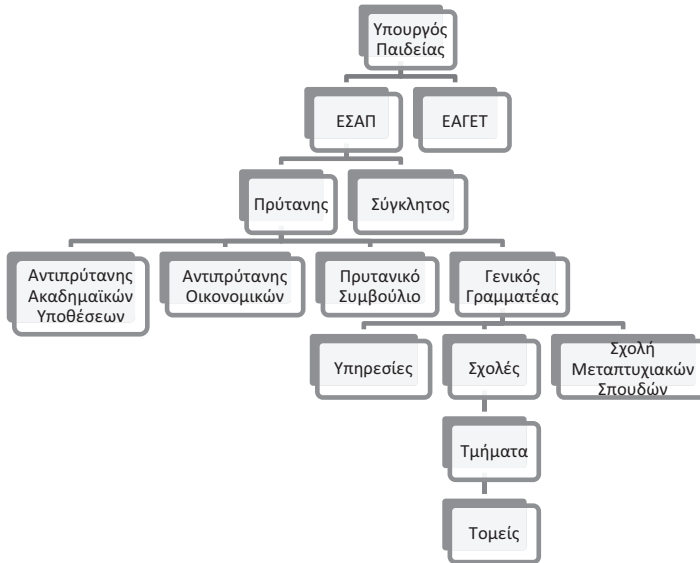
Υπουργός Παιδείας

ΕΣΑΠ

ΕΑΓΕΤ

Πρύτανης

Σύγκλητος

Αντιπρύτανης Ακαδημαϊκών Υποθέσεων

Αντιπρύτανης Οικονομικών

Πρυτανικό Συμβούλιο

Γενικός Γραμματέας

Υπηρεσίες

Σχολές

Σχολή Μεταπτυχιακών Σπουδών

Τμήματα

Τομείς